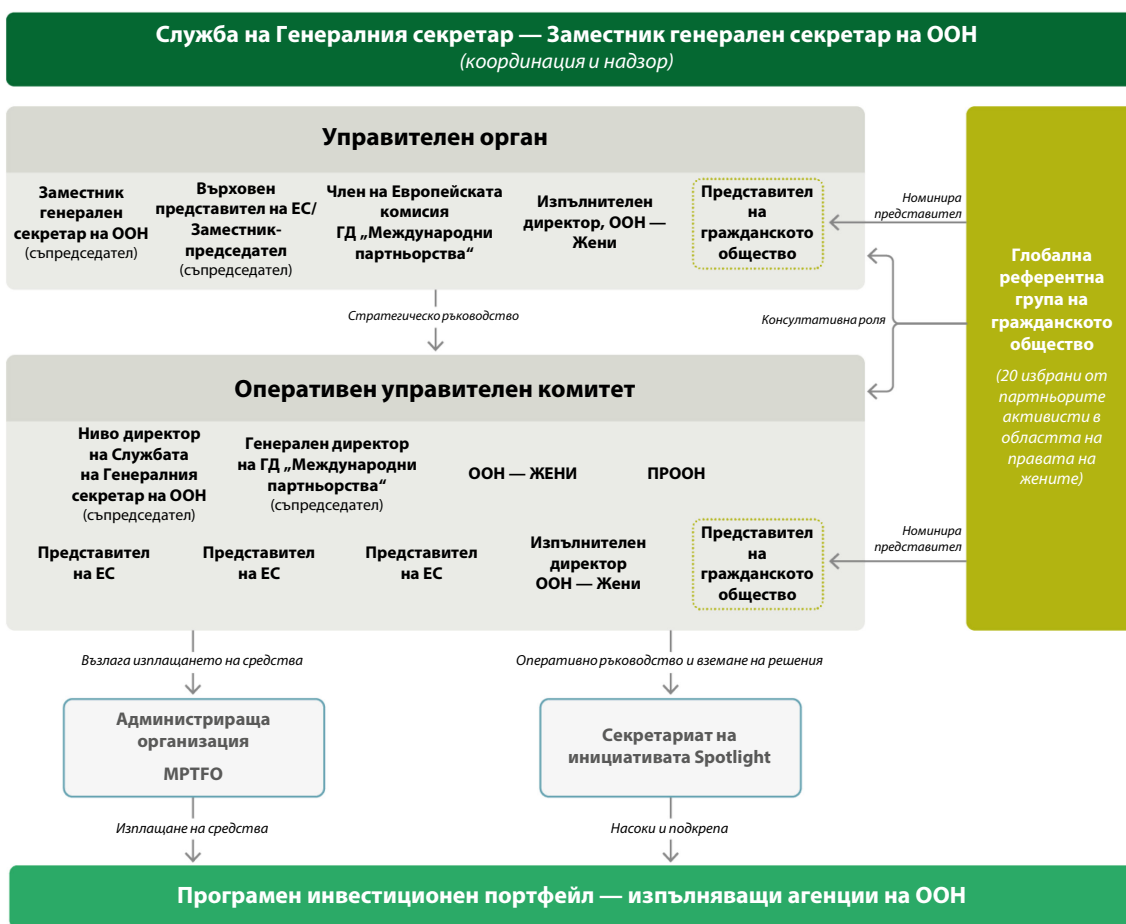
Служба на Генералния секретар — Заместник генерален секретар на ООН
(координация и надзор)

Управителен орган

Заместник генерален секретар на ООН (съпредседател)

Върховен представител на ЕС/ Заместник-председател (съпредседател)

Член на Европейската комисия ГД „Международни партньорства“

Изпълнителен директор, ООН — Жени

Представител на гражданското общество

Номинира представител

Глобална референтна група на гражданското общество

(20 избрани от партньорите активисти в областта на правата на жените)

Стратегическо ръководство

Консултативна роля

Оперативен управителен комитет

Ниво директор на Службата на Генералния секретар на ООН (съпредседател)

Генерален директор на ГД „Международни партньорства“ (съпредседател)

ООН — ЖЕНИ

ПРООН

Представител на ЕС

Представител на ЕС

Представител на ЕС

Изпълнителен директор ООН — Жени

Представител на гражданското общество

Номинира представител

Възлага изплащането на средства

Оперативно ръководство и вземане на решения

Администрираща организация

MPTFO

Секретариат на инициативата Spotlight

Изплащане на средства

Насоки и подкрепа

Програмен инвестиционен портфейл — изпълняващи агенции на ООН